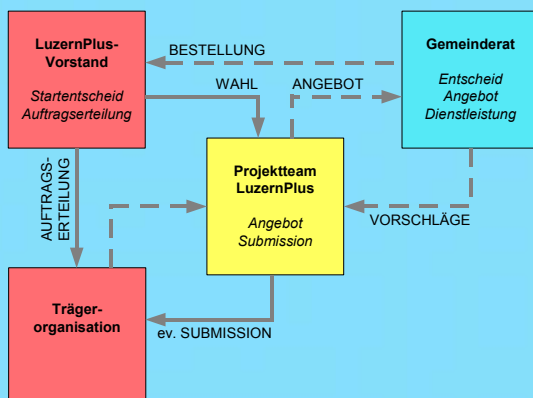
LuzernPlus-Vorstand

Startentscheid Auftragserteilung

BESTELLUNG

WAHL

ANGEBOT

Gemeinderat

Entscheid Angebot Dienstleistung

AUFTRAGS-ERTEILUNG

Projektteam LuzernPlus

Angebot Submission

VORSCHLÄGE

Träger-organisation

ev. SUBMISSION